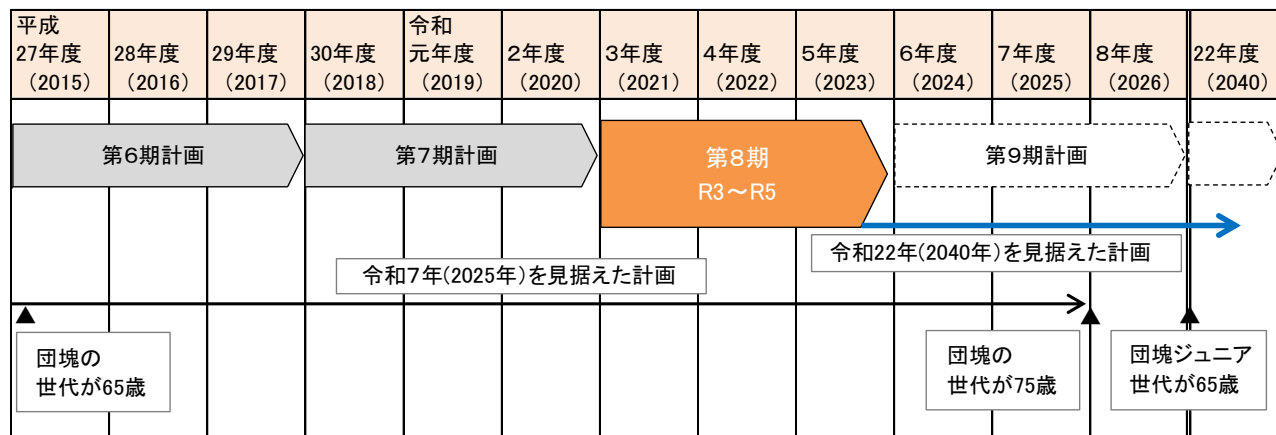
| 平成 27年度 (2015) | 28年度 (2016) | 29年度 (2017) | 30年度 (2018) | 令和 元年度 (2019) | 2年度 (2020) | 3年度 (2021) | 4年度 (2022) | 5年度 (2023) | 6年度 (2024) | 7年度 (2025) | 8年度 (2026) | 22年度 (2040) |
|---|---|---|---|---|---|---|---|---|---|---|---|---|

第6期計画

第7期計画

第8期
R3～R5

第9期計画

令和22年(2040年)を見据えた計画

令和7年(2025年)を見据えた計画

団塊の
世代が65歳

団塊の
世代が75歳

団塊ジュニア
世代が65歳